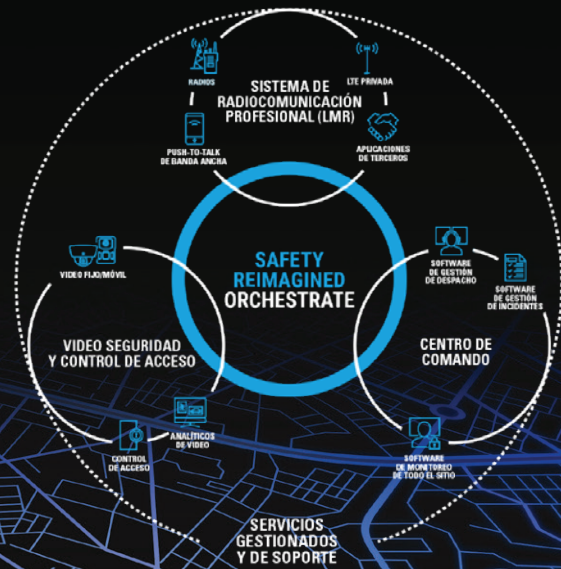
RADIOS

LTE PRIVADA

SISTEMA DE RADIOCOMUNICACIÓN PROFESIONAL (LMR)

PUSH-TO-TALK DE BANDA ANCHA

APLICACIONES DE TERCEROS

SAFETY REIMAGINED ORCHESTRATE

VIDEO FIJO/MÓVIL

SOFTWARE DE GESTIÓN DE DESPACHO

SOFTWARE DE GESTIÓN DE INCIDENTES

VIDEO SEGURIDAD Y CONTROL DE ACCESO

CENTRO DE COMANDO

ANALÍTICOS DE VIDEO

CONTROL DE ACCESO

SOFTWARE DE MONITOREO DE TODO EL SITIO

SERVICIOS GESTIONADOS Y DE SOPORTE